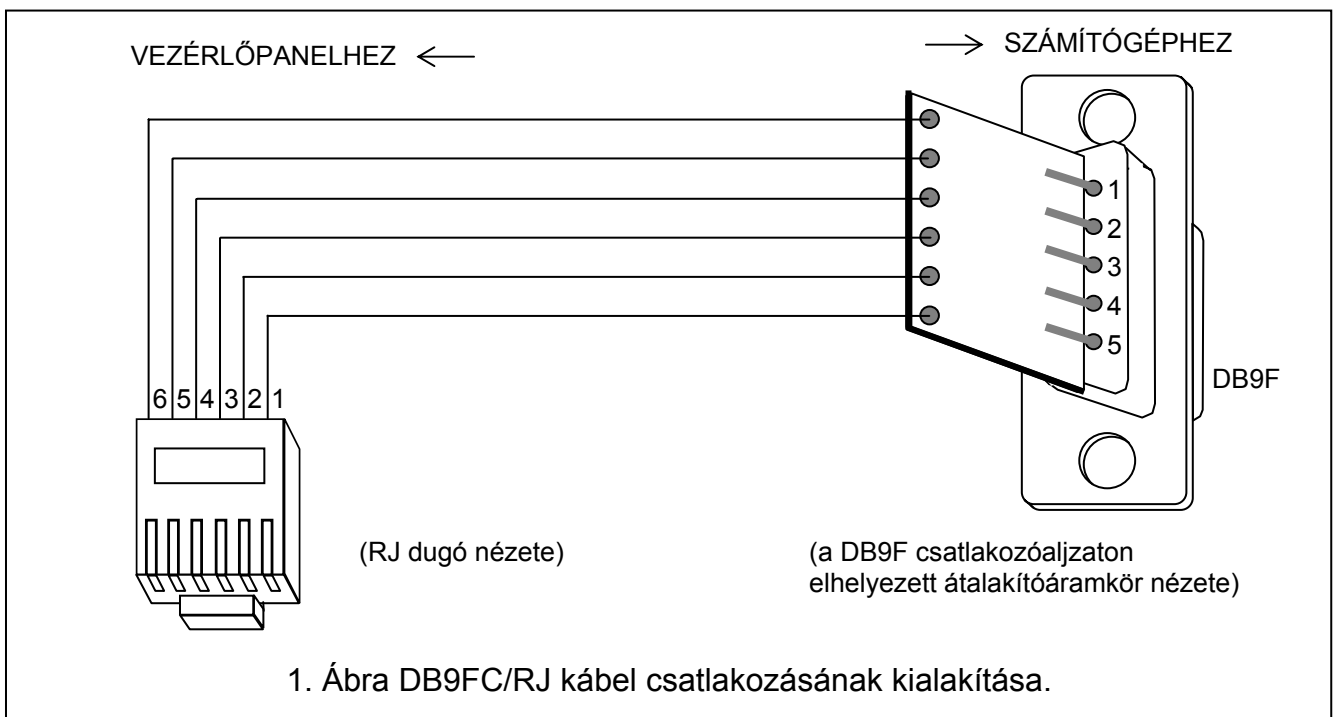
VEZÉRLŐPANELHEZ ⟵

⟶ SZÁMÍTÓGÉPHEZ

1
2
3
4
5

DB9F

6 5 4 3 2 1

(RJ dugó nézete)

(a DB9F csatlakozóaljzaton elhelyezett átalakítóáramkör nézete)

1. Ábra DB9FC/RJ kábel csatlakozásának kialakítása.